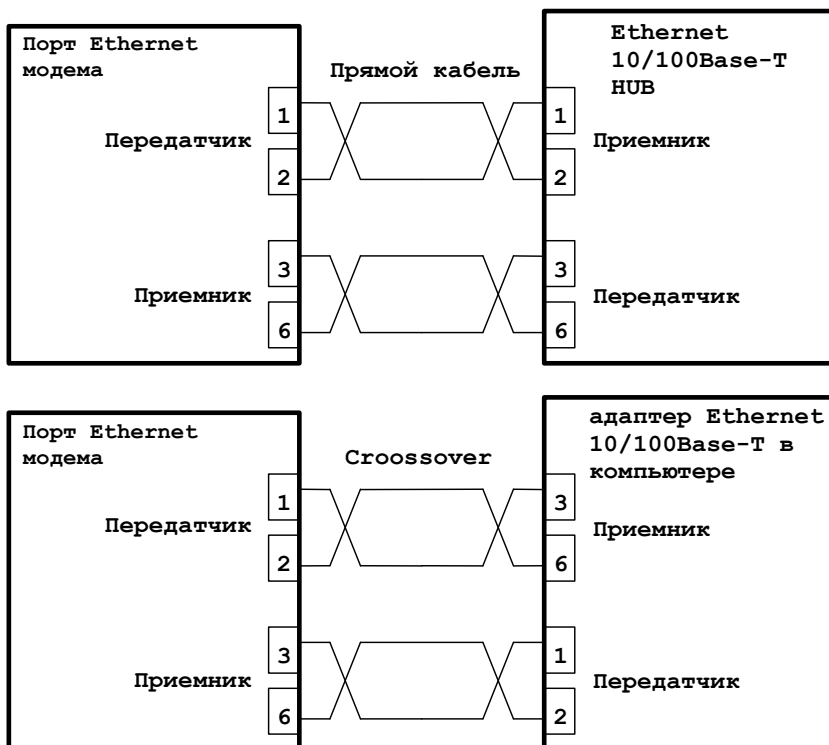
Порт Ethernet модема

Прямой кабель

Ethernet 10/100Base-T HUB

1

Передатчик

2

1

Приемник

2

3

Приемник

6

3

Передатчик

6

Порт Ethernet модема

Croossover

адаптер Ethernet 10/100Base-T в компьютере

1

Передатчик

2

3

Приемник

6

3

Приемник

6

1

Передатчик

2